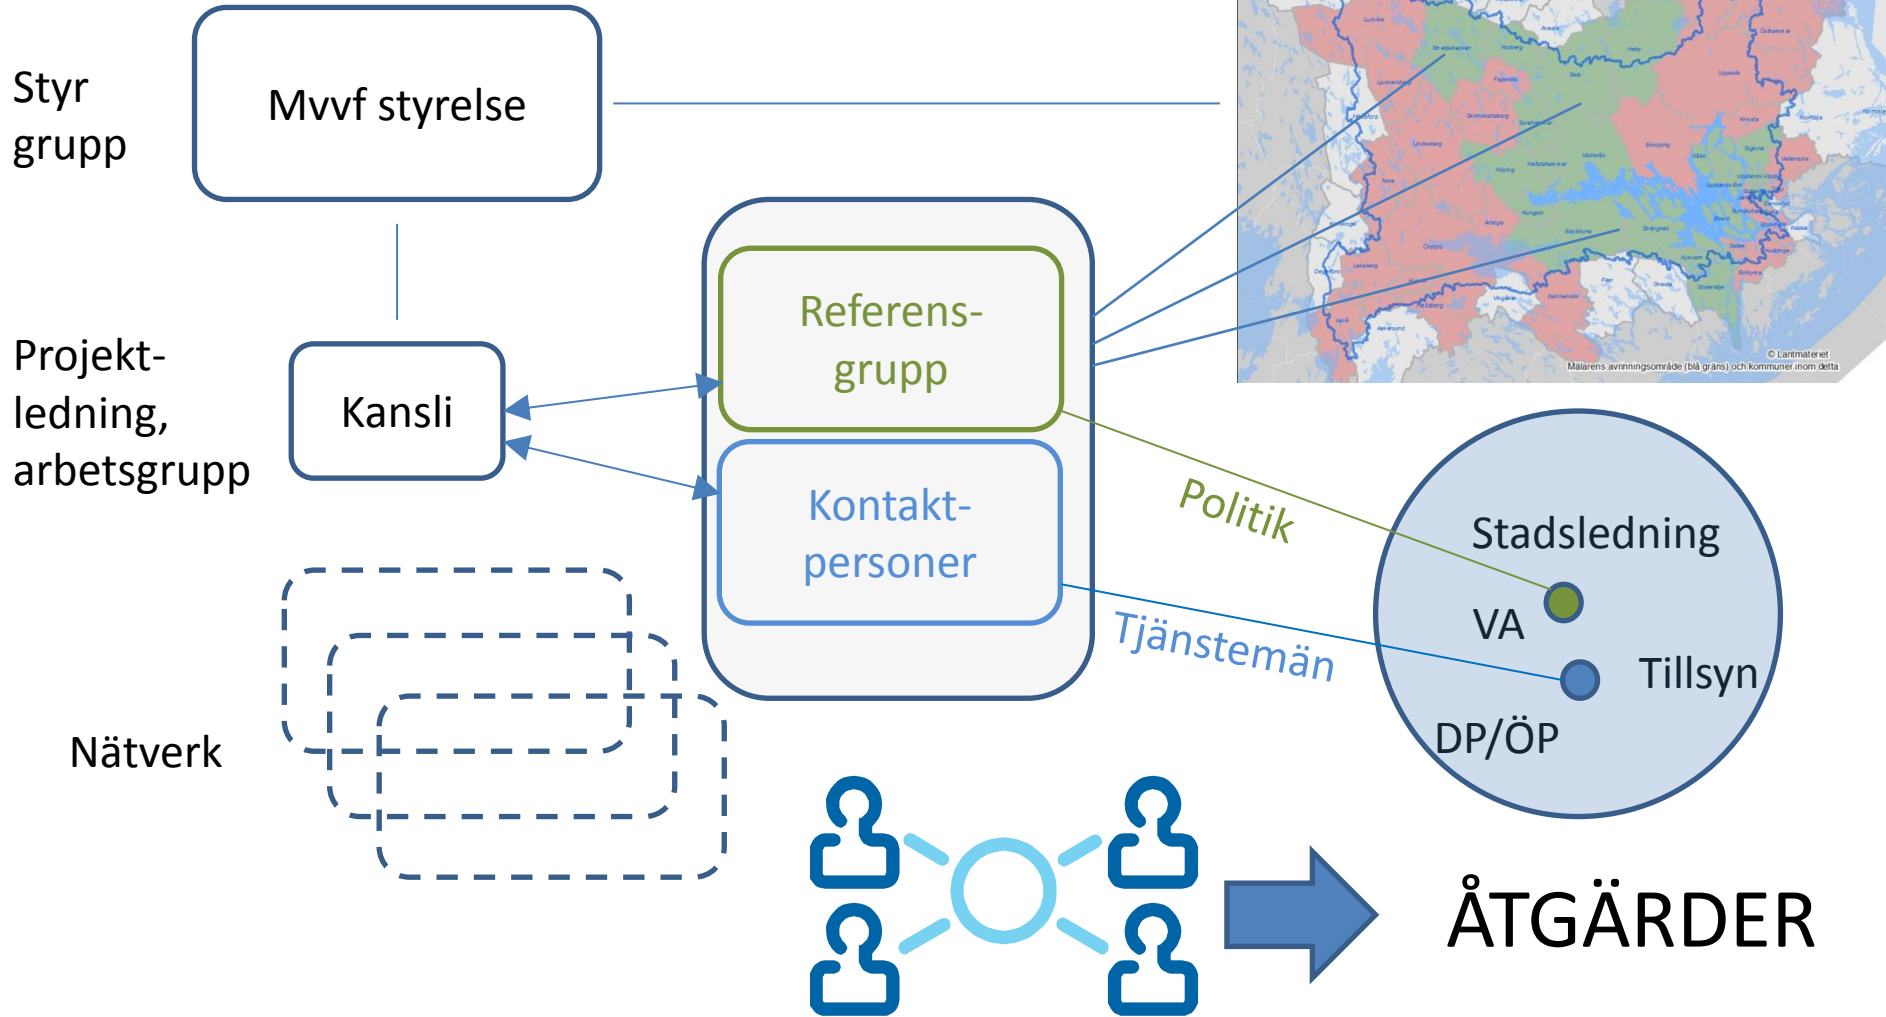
Styr grupp

Mvvf styrelse

Projekt-ledning, arbetsgrupp

Kansli

Referens-grupp

Kontakt-personer

Nätverk

Politik

Tjänstemän

Stadsledning

VA

Tillsyn

DP/ÖP

ÅTGÄRDER

© Lantmäteriet
Mälarens avrinningsområde (blå gräns) och kommuner inom detta